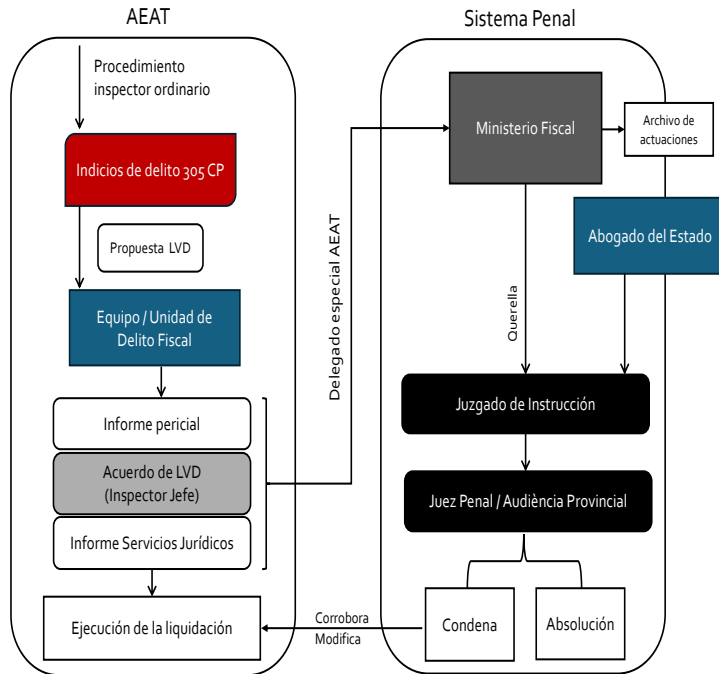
AEAT

Procedimiento inspector ordinario

Indicios de delito 305 CP

Propuesta LVD

Equipo / Unidad de Delito Fiscal

Informe pericial

Acuerdo de LVD (Inspector Jefe)

Informe Servicios Jurídicos

Ejecución de la liquidación

Delegado especial AEAT

Sistema Penal

Ministerio Fiscal

Archivo de actuaciones

Abogado del Estado

Querella

Juzgado de Instrucción

Juez Penal / Audiència Provincial

Condena

Absolución

Corrobora
Modifica